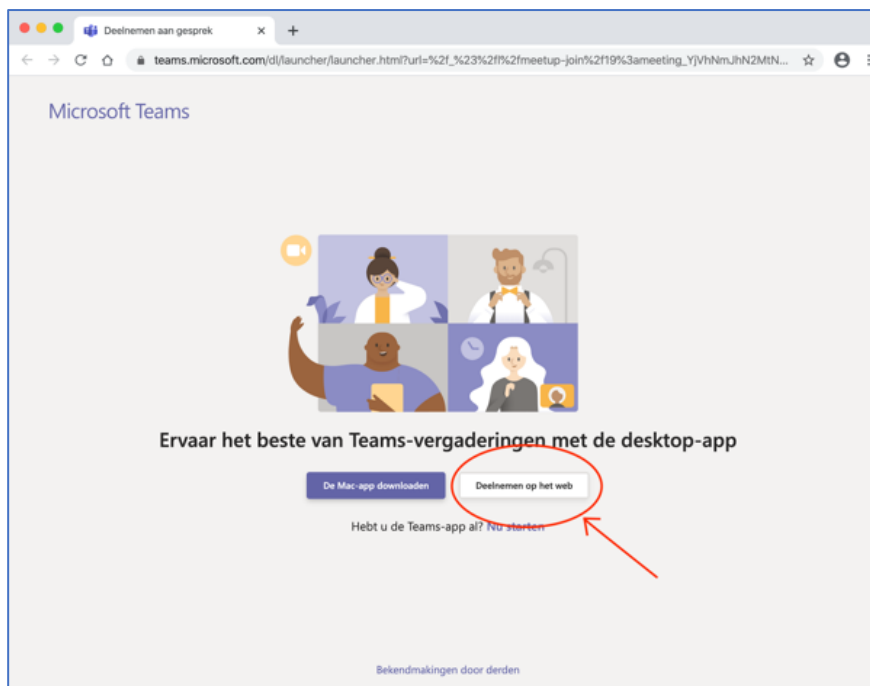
Deelnemen aan gesprek

teams.microsoft.com/dl/launcher/launcher.html?url=%2f_%23%2fl%2fmeetup-join%2f19%3ameeting_YjVhNmJhN2MtN...

Microsoft Teams

Ervaar het beste van Teams-vergaderingen met de desktop-app

De Mac-app downloaden

Deelnemen op het web

Hebt u de Teams-app al? Nu starten

Bekendmakingen door derden